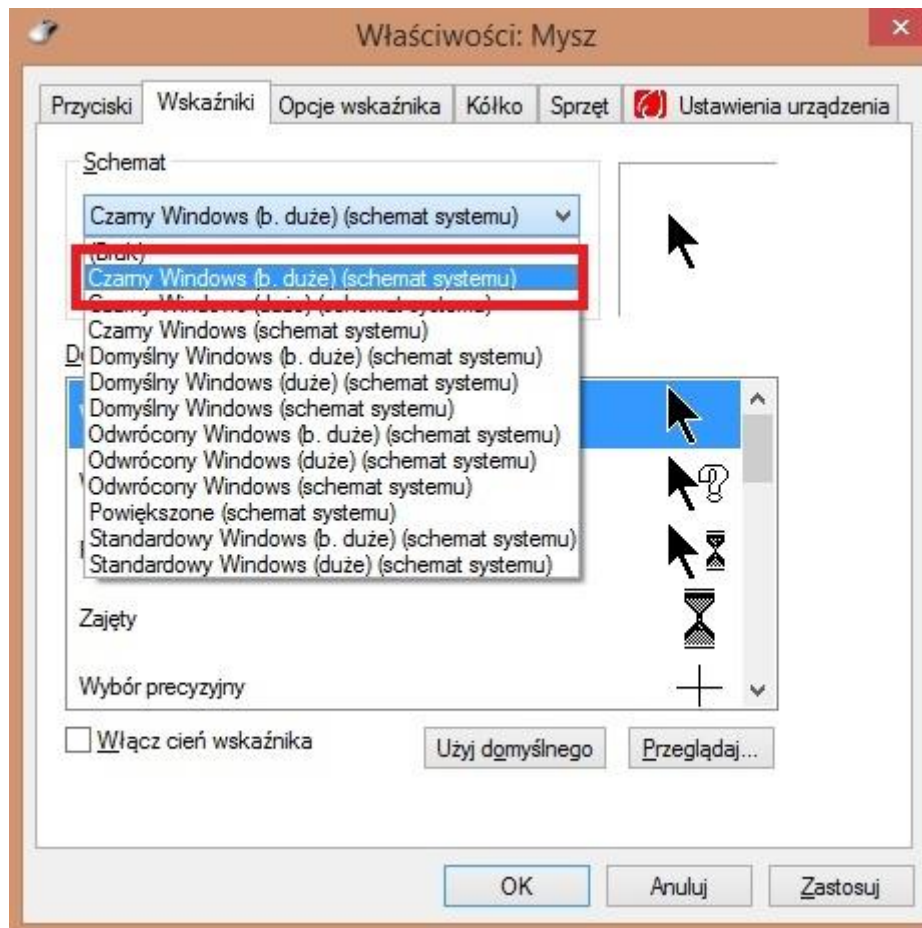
Właściwości: Mysz

Przyciski | Wskaźniki | Opcje wskaźnika | Kółko | Sprzęt | Ustawienia urządzenia

Schemat

Czarny Windows (b. duże) (schemat systemu)

(Brak)
Czarny Windows (b. duże) (schemat systemu)
Czarny Windows (duże) (schemat systemu)
Czarny Windows (schemat systemu)
Domyślny Windows (b. duże) (schemat systemu)
Domyślny Windows (duże) (schemat systemu)
Domyślny Windows (schemat systemu)
Odwrócony Windows (b. duże) (schemat systemu)
Odwrócony Windows (duże) (schemat systemu)
Odwrócony Windows (schemat systemu)
Powiększone (schemat systemu)
Standardowy Windows (b. duże) (schemat systemu)
Standardowy Windows (duże) (schemat systemu)

D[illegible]

Zajęty

Wybór precyzyjny

Włącz cień wskaźnika

Użyj domyślnego

Przeglądaj...

OK

Anuluj

Zastosuj